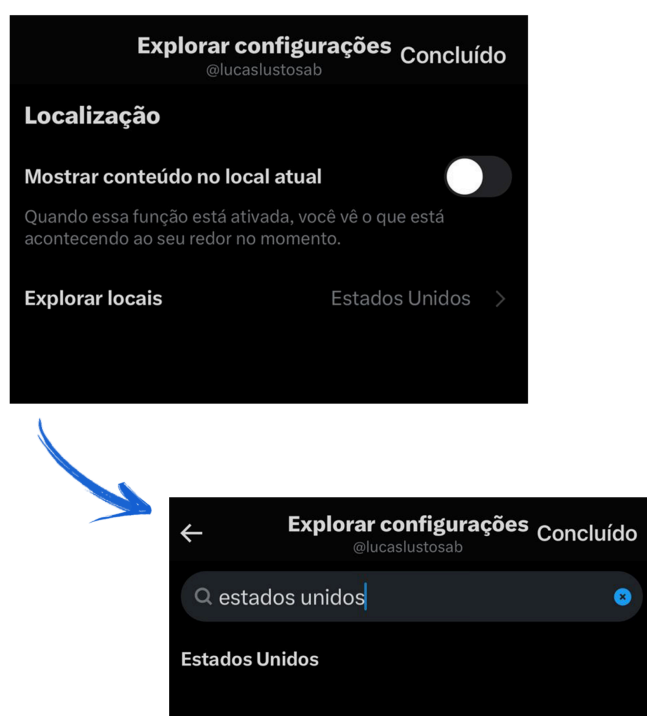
Explorar configurações
@lucaslustosab
Concluído

Localização

Mostrar conteúdo no local atual

Quando essa função está ativada, você vê o que está acontecendo ao seu redor no momento.

Explorar locais
Estados Unidos

Explorar configurações
@lucaslustosab
Concluído

estados unidos

Estados Unidos